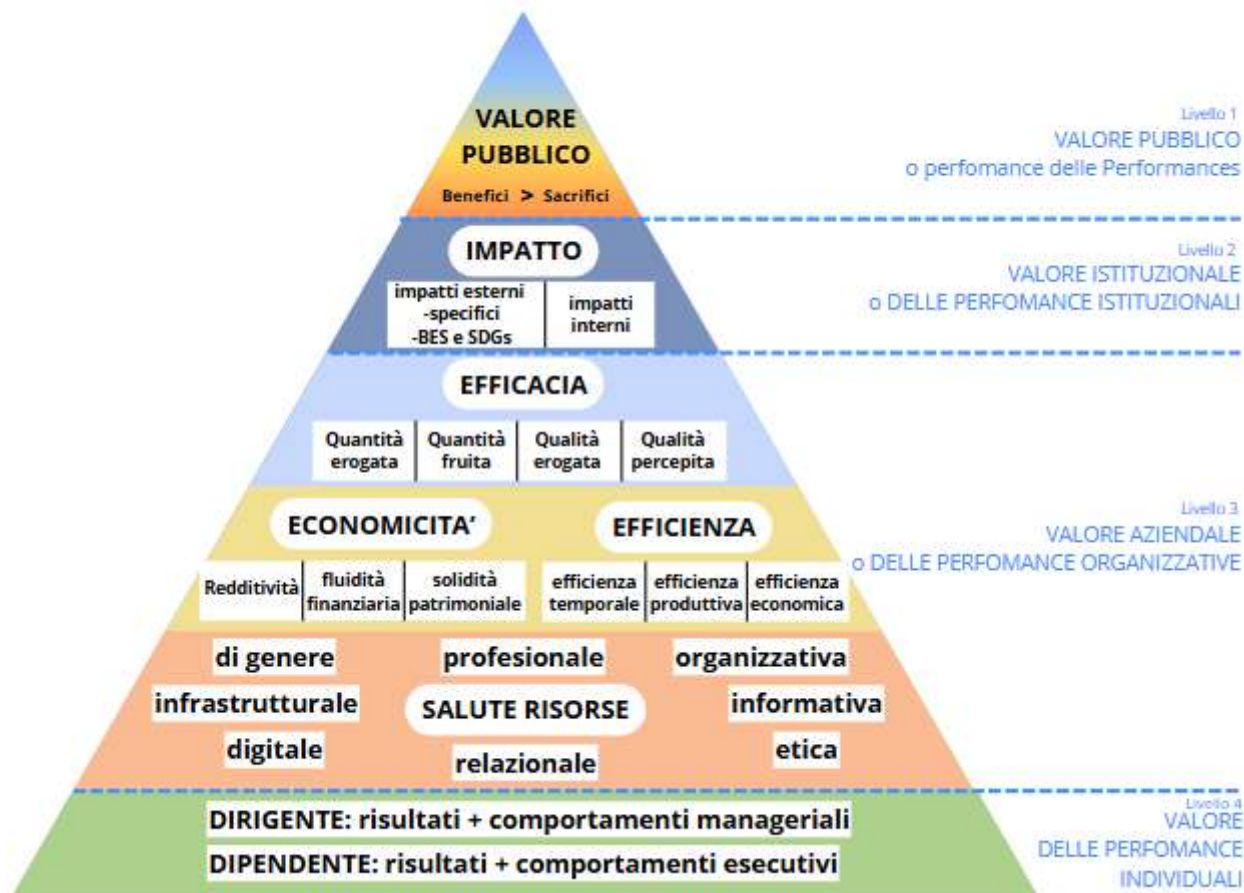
VALORE PUBBLICO
Benefici > Sacrifici

Livello 1
VALORE PUBBLICO
o perfomance delle Performances

IMPATTO

| impatti esterni -specifici -BES e SDGs | impatti interni |
|---|---|

Livello 2
VALORE ISTITUZIONALE
o DELLE PERFOMANCE ISTITUZIONALI

EFFICACIA

| Quantità erogata | Quantità fruita | Qualità erogata | Qualità percepita |
|---|---|---|---|

ECONOMICITA'

EFFICIENZA

| Redditività | fluidità finanziaria | solidità patrimoniale |
|---|---|---|

| efficienza temporale | efficienza produttiva | efficienza economica |
|---|---|---|

Livello 3
VALORE AZIENDALE
o DELLE PERFOMANCE ORGANIZZATIVE

di genere
profesionale
organizzativa
infrastrutturale
SALUTE RISORSE
informativa
digitale
relazionale
etica

DIRIGENTE: risultati + comportamenti manageriali
DIPENDENTE: risultati + comportamenti esecutivi

Livello 4
VALORE
DELLE PERFOMANCE
INDIVIDUALI